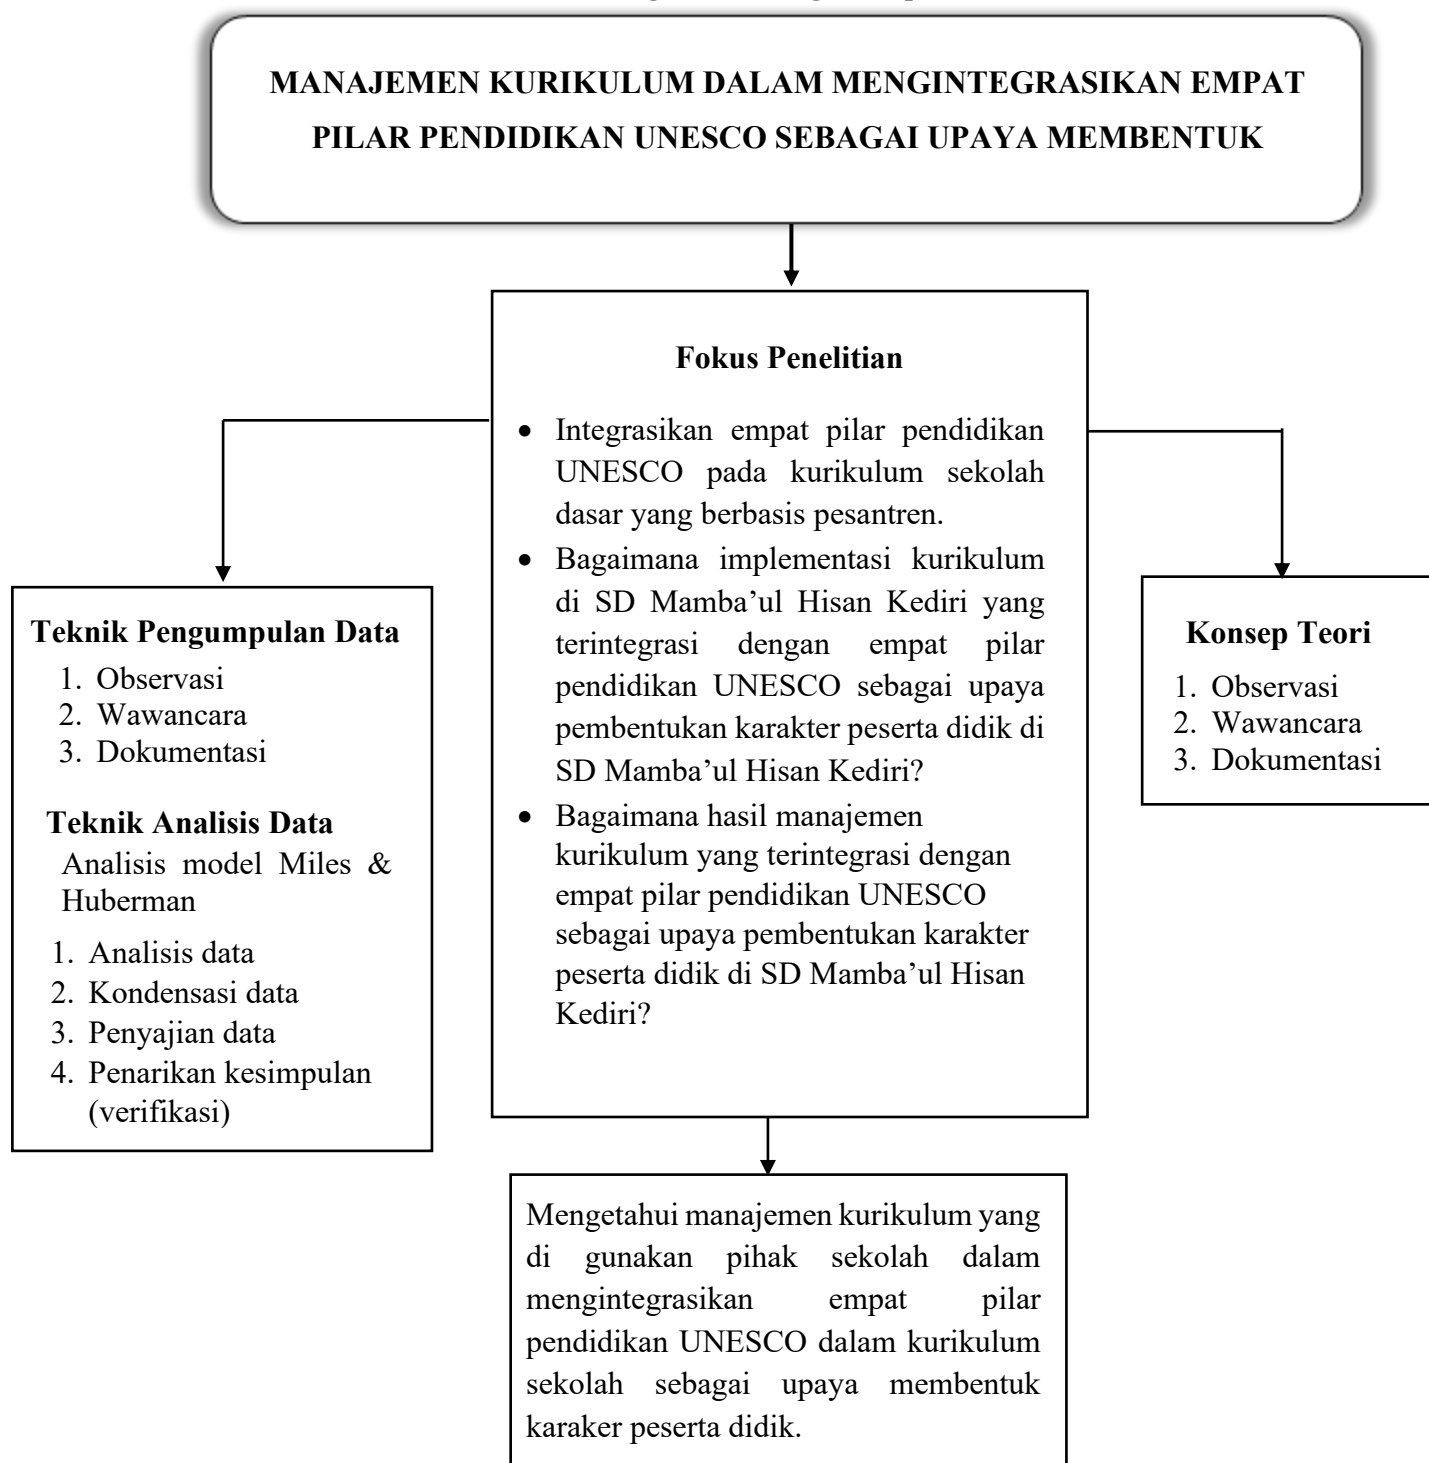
MANAJEMEN KURIKULUM DALAM MENGINTEGRASIKAN EMPAT PILAR PENDIDIKAN UNESCO SEBAGAI UPAYA MEMBENTUK

Fokus Penelitian

- Integrasikan empat pilar pendidikan UNESCO pada kurikulum sekolah dasar yang berbasis pesantren.
- Bagaimana implementasi kurikulum di SD Mamba'ul Hisan Kediri yang terintegrasi dengan empat pilar pendidikan UNESCO sebagai upaya pembentukan karakter peserta didik di SD Mamba'ul Hisan Kediri?
- Bagaimana hasil manajemen kurikulum yang terintegrasi dengan empat pilar pendidikan UNESCO sebagai upaya pembentukan karakter peserta didik di SD Mamba'ul Hisan Kediri?

Teknik Pengumpulan Data
1. Observasi
2. Wawancara
3. Dokumentasi

Teknik Analisis Data
Analisis model Miles & Huberman
1. Analisis data
2. Kondensasi data
3. Penyajian data
4. Penarikan kesimpulan (verifikasi)

Konsep Teori
1. Observasi
2. Wawancara
3. Dokumentasi

Mengetahui manajemen kurikulum yang di gunakan pihak sekolah dalam mengintegrasikan empat pilar pendidikan UNESCO dalam kurikulum sekolah sebagai upaya membentuk karaker peserta didik.